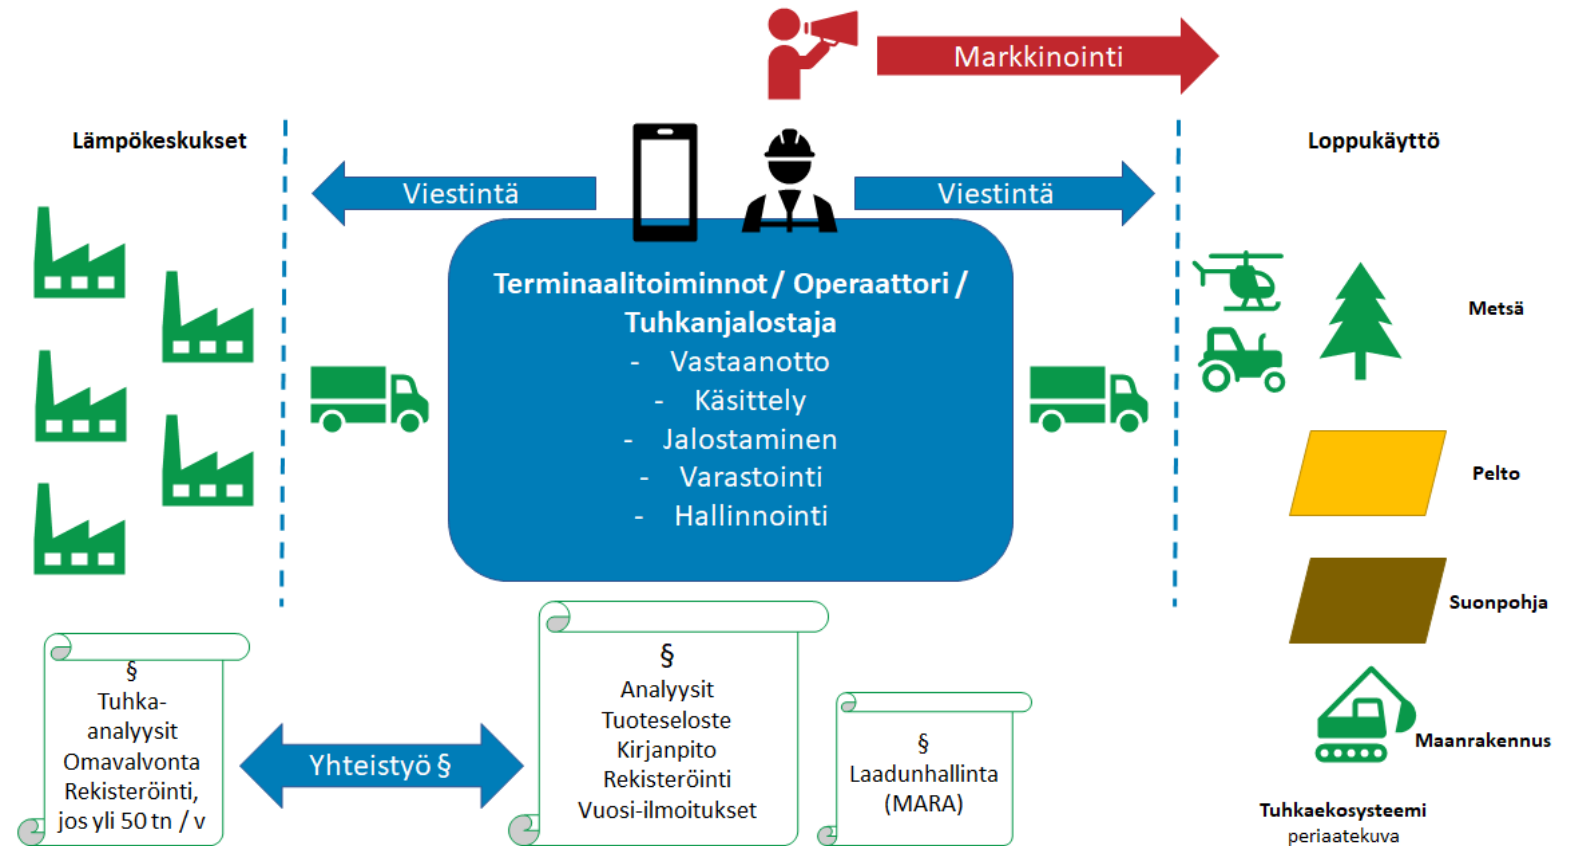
Markkinointi

Lämpökeskukset

Viestintä

Viestintä

Loppukäyttö

Terminaalitoiminnot / Operaattori / Tuhkanjalostaja
- Vastaanotto
- Käsittely
- Jalostaminen
- Varastointi
- Hallinnointi

Metsä

Pelto

Suonpohja

Maanrakennus

§
Tuhka-analyysit
Omavalvonta
Rekisteröinti, jos yli 50 tn / v

Yhteistyö §

§
Analyysit
Tuoteseloste
Kirjanpito
Rekisteröinti
Vuosi-ilmoitukset

§
Laadunhallinta
(MARA)

Tuhkaekosysteemi
periaatekuva